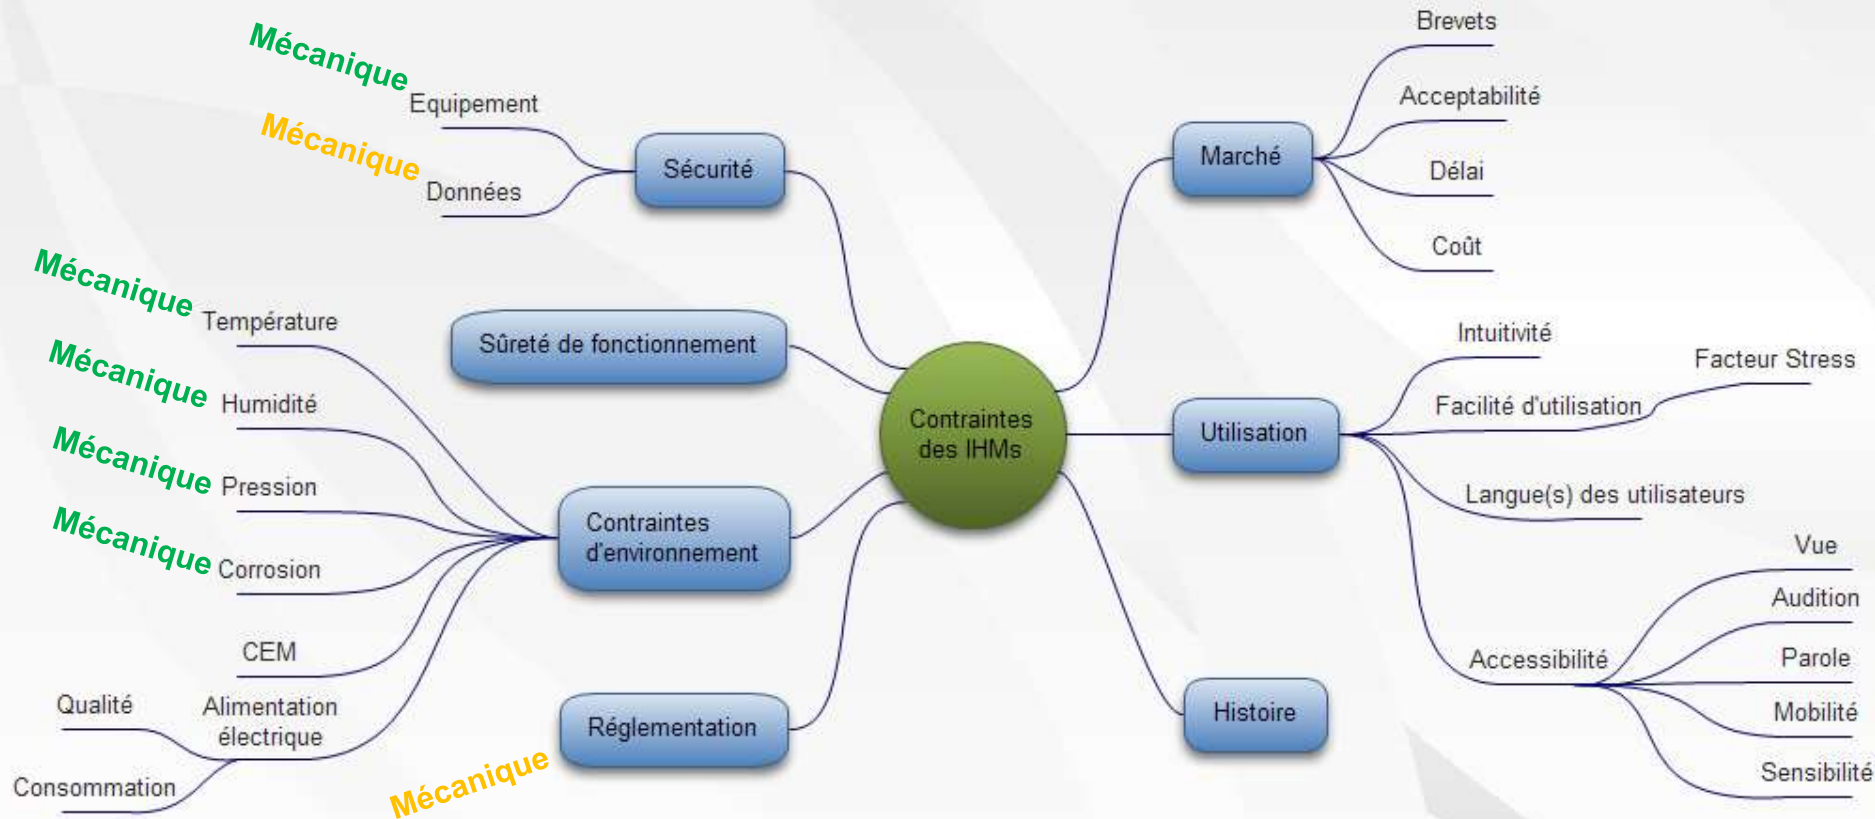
Contraintes des IHMs

Sécurité
Mécanique Equipement
Mécanique Données

Sûreté de fonctionnement

Contraintes d'environnement
Mécanique Température
Mécanique Humidité
Mécanique Pression
Mécanique Corrosion
CEM
Alimentation électrique
Qualité
Consommation

Réglementation
Mécanique

Marché
Brevets
Acceptabilité
Délai
Coût

Utilisation
Intuitivité
Facilité d'utilisation
Facteur Stress
Langue(s) des utilisateurs
Accessibilité
Vue
Audition
Parole
Mobilité
Sensibilité

Histoire